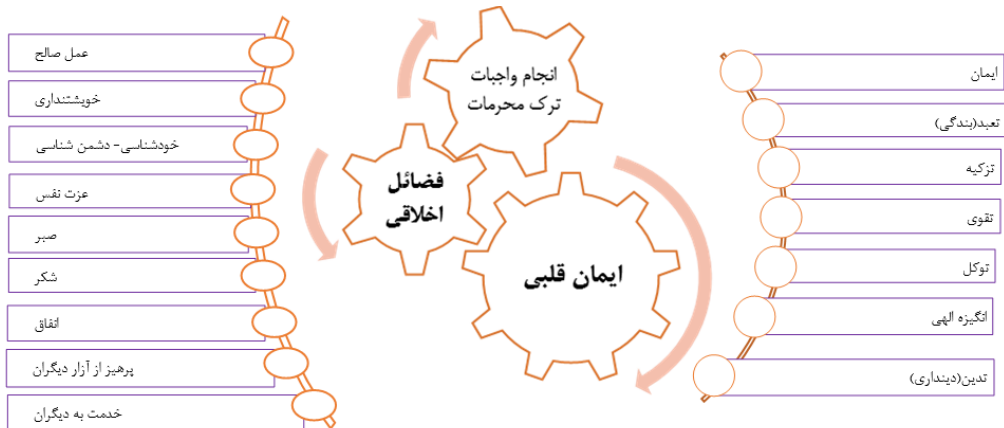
عمل صالح
خویشتنداری
خودشناسی- دشمن شناسی
عزت نفس
صبر
شکر
انفاق
پرهیز از آزار دیگران
خدمت به دیگران

انجام واجبات
ترک محرمات

فضائل
اخلاقی

ایمان قلبی

ایمان
تعبد(بندگی)
تزکیه
تقوی
توکل
انگیزه الهی
تدین(دینداری)